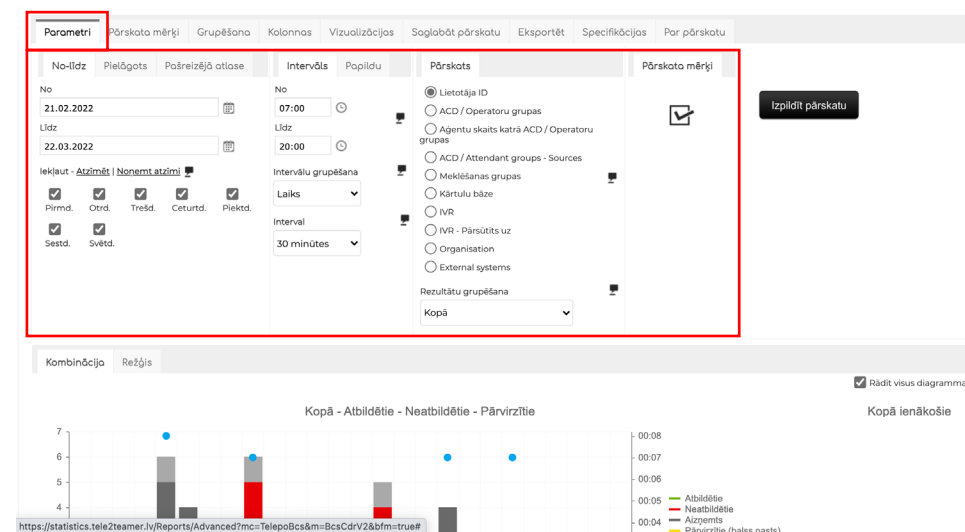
Parametri | Pārskata mērķi | Grupēšana | Kolonnas | Vizualizācijas | Saglabāt pārskatu | Eksportēt | Specifikācijas | Par pārskatu

No-līdz | Pielāgots | Pašreizējā atlase

No
21.02.2022

Līdz
22.03.2022

Iekļaut - Atzīmēt | Noņemt atzīmi

Pirmd. Otrd. Trešd. Ceturtd. Piektd.
Sestd. Svētd.

Intervāls | Papildu

No
07:00

Līdz
20:00

Intervālu grupēšana
Laiks

Interval
30 minūtes

Pārskats

Lietotāja ID
ACD / Operatoru grupas
Aģentu skaits katrā ACD / Operatoru grupas
ACD / Attendant groups - Sources
Meklēšanas grupas
Kārtulu bāze
IVR
IVR - Pārsūtīts uz
Organisation
External systems

Rezultātu grupēšana
Kopā

Pārskata mērķi

Izpildīt pārskatu

Kombinācija | Režģis

Rādīt visus diagramma

Kopā - Atbildētie - Neatbildētie - Pārvirzītie

Kopā ienākošie

7
6
5
4

00:08
00:07
00:06
00:05
00:04

Atbildētie
Neatbildētie
Aizņemts
Pārvirzītie (balss pasts)

https://statistics.tele2teamer.lv/Reports/Advanced?mc=TelepoBcs&m=BcsCdrV2&bfm=true#